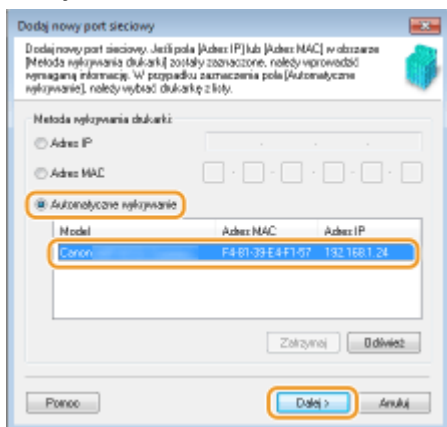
Dodaj nowy port sieciowy

Dodaj nowy port sieciowy. Jeśli pola [Adres IP] lub [Adres MAC] w obszarze [Metoda wykrywania drukarki] zostały zaznaczone, należy wprowadzić wymaganą informację. W przypadku zaznaczenia pola [Automatyczne wykrywanie], należy wybrać drukarkę z listy.

Metoda wykrywania drukarki:

Adres IP

Adres MAC

Automatyczne wykrywanie

| Model | Adres MAC | Adres IP |
|---|---|---|
| Canon | F4-81-39-E4-F1-57 | 192.168.1.24 |

Zatrzymaj | Odśwież

Pomoc | Dalej > | Anuluj